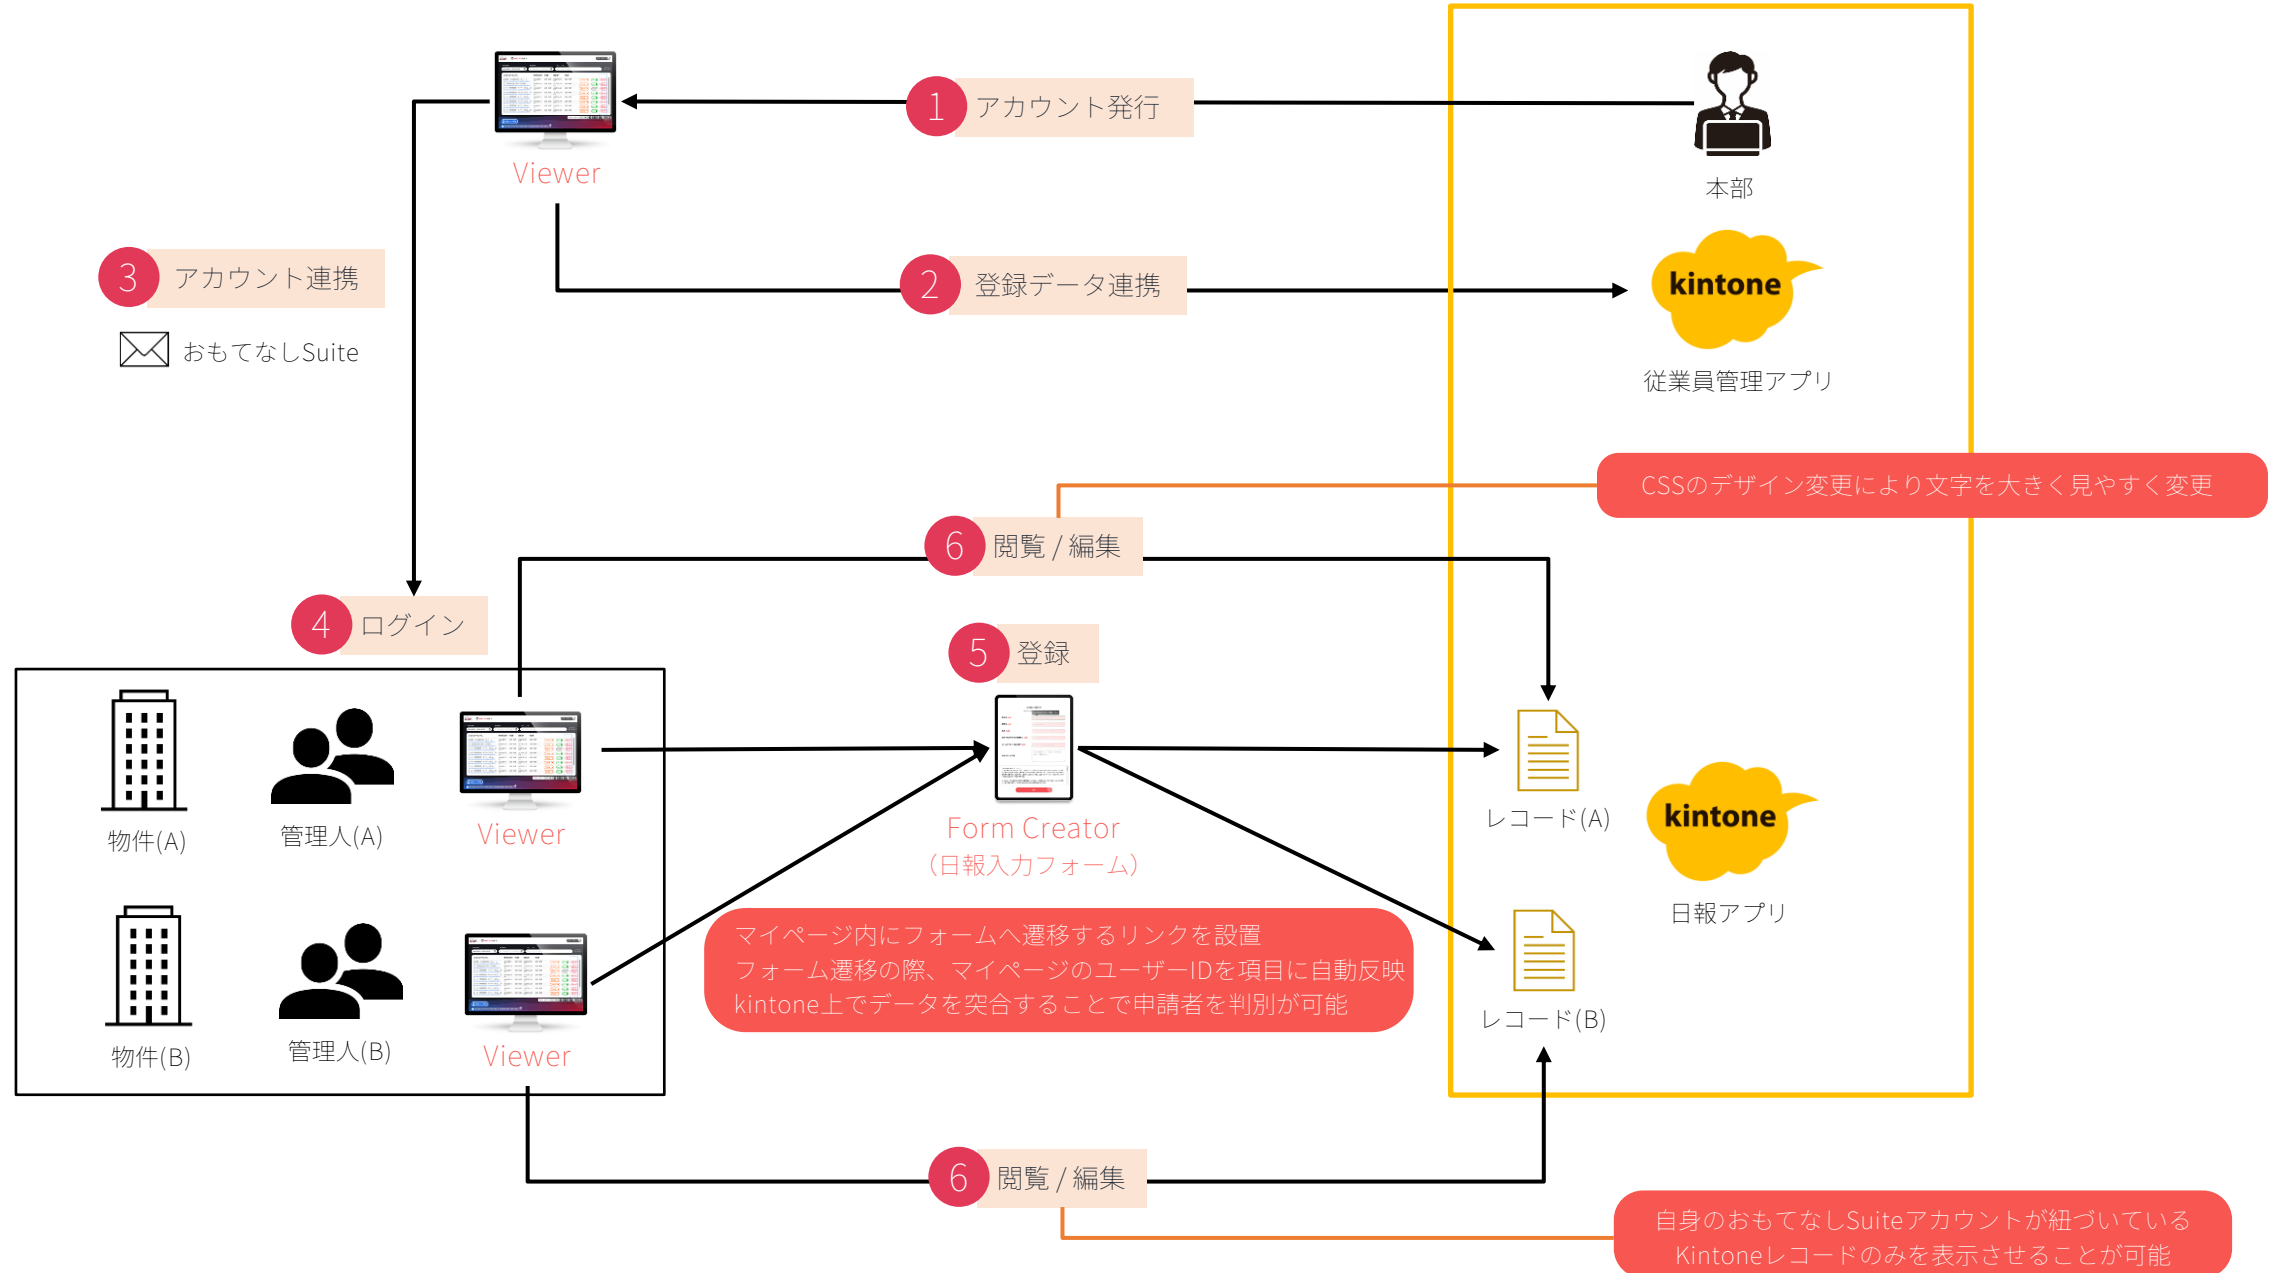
Viewer

1 アカウント発行

本部

3 アカウント連携

おもてなしSuite

2 登録データ連携

kintone

従業員管理アプリ

CSSのデザイン変更により文字を大きく見やすく変更

6 閲覧 / 編集

4 ログイン

5 登録

物件(A)

管理人(A)

Viewer

Form Creator
(日報入力フォーム)

レコード(A)

kintone

日報アプリ

物件(B)

管理人(B)

Viewer

マイページ内にフォームへ遷移するリンクを設置
フォーム遷移の際、マイページのユーザーIDを項目に自動反映
kintone上でデータを突合することで申請者を判別が可能

レコード(B)

6 閲覧 / 編集

自身のおもてなしSuiteアカウントが紐づいている
Kintoneレコードのみを表示させることが可能